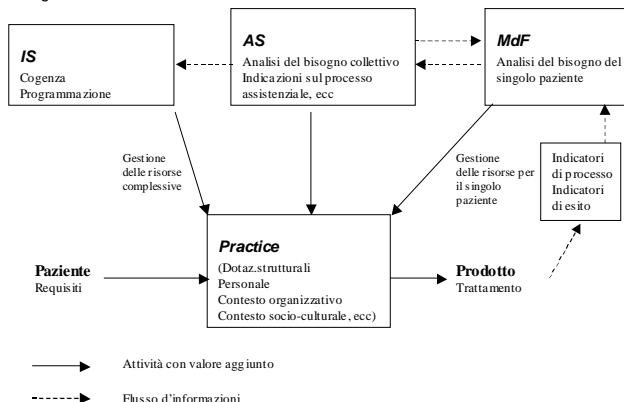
IS
Cogenza
Programmazione

AS
Analisi del bisogno collettivo
Indicazioni sul processo assistenziale, ecc

MdF
Analisi del bisogno del singolo paziente

Gestione delle risorse complessive

Gestione delle risorse per il singolo paziente

Indicatori di processo
Indicatori di esito

Paziente
Requisiti

Practice
(Dotaz.strutturali
Personale
Contesto organizzativo
Contesto socio-culturale, ecc)

Prodotto
Trattamento

Attività con valore aggiunto

Flusso d'informazioni